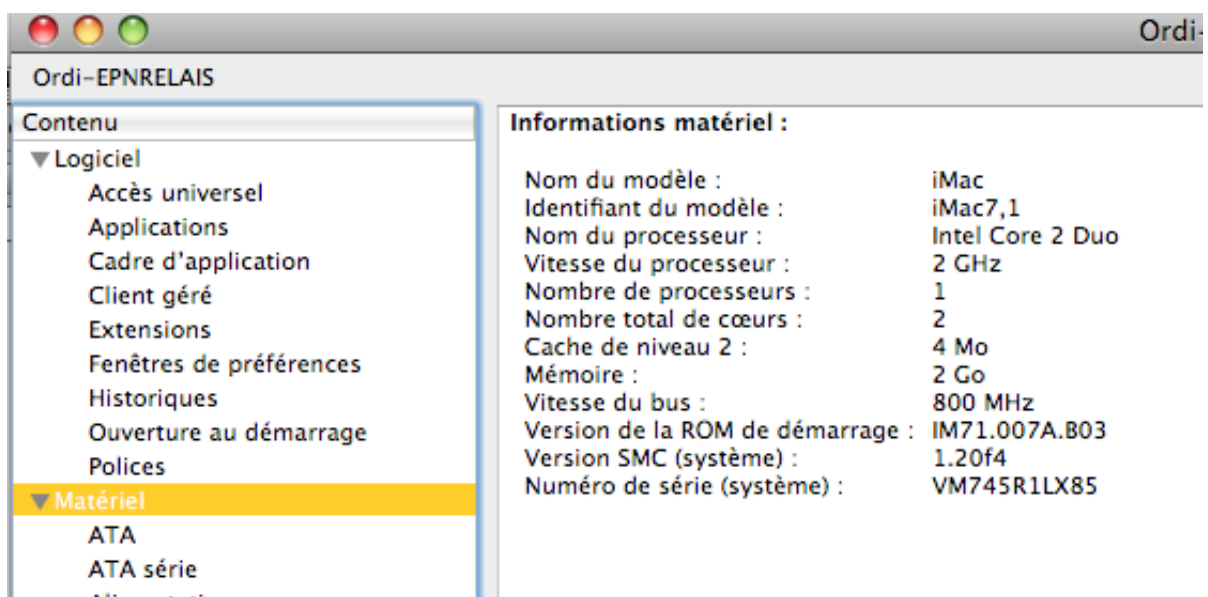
Ordi-

Ordi-EPNRELAIS

Contenu

▼Logiciel
Accès universel
Applications
Cadre d'application
Client géré
Extensions
Fenêtres de préférences
Historiques
Ouverture au démarrage
Polices
▼Matériel
ATA
ATA série
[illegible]

Informations matériel :

| | |
|---|---|
| Nom du modèle : | iMac |
| Identifiant du modèle : | iMac7,1 |
| Nom du processeur : | Intel Core 2 Duo |
| Vitesse du processeur : | 2 GHz |
| Nombre de processeurs : | 1 |
| Nombre total de cœurs : | 2 |
| Cache de niveau 2 : | 4 Mo |
| Mémoire : | 2 Go |
| Vitesse du bus : | 800 MHz |
| Version de la ROM de démarrage : | IM71.007A.B03 |
| Version SMC (système) : | 1.20f4 |
| Numéro de série (système) : | VM745R1LX85 |